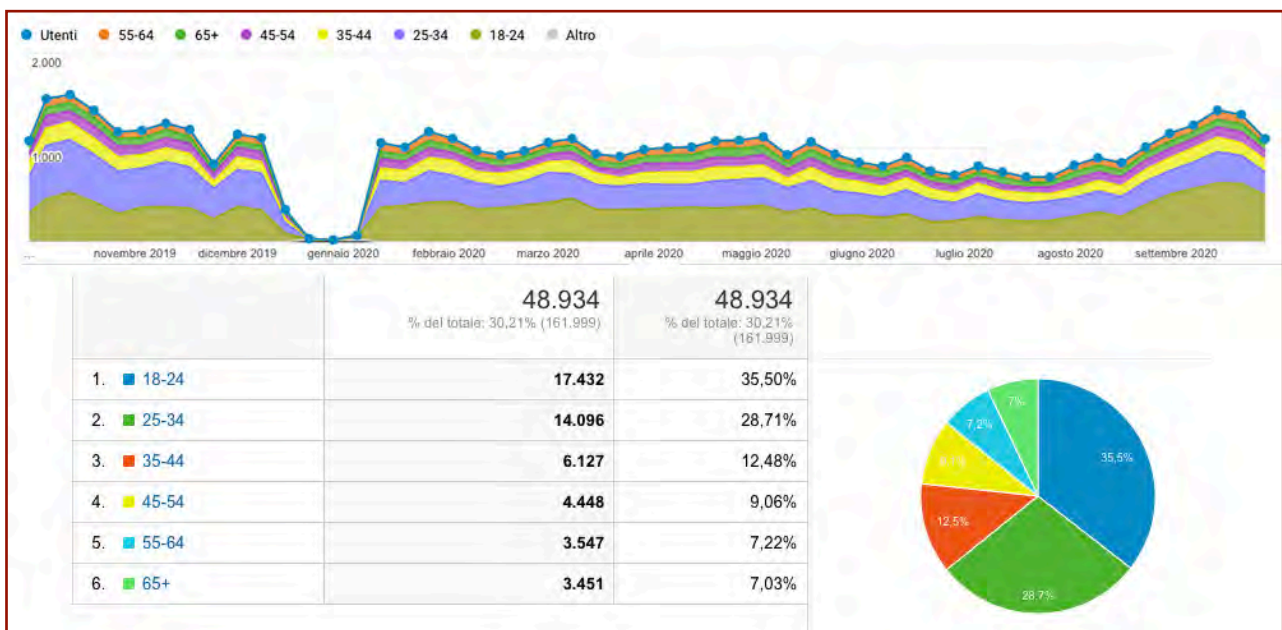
Utenti 55-64 65+ 45-54 35-44 25-34 18-24 Altro

2.000

1.000

...

novembre 2019 dicembre 2019 gennaio 2020 febbraio 2020 marzo 2020 aprile 2020 maggio 2020 giugno 2020 luglio 2020 agosto 2020 settembre 2020

| | 48.934<br>% del totale: 30,21% (161.999) | 48.934<br>% del totale: 30,21% (161.999) |
|---|---|---|
| 1. 18-24 | 17.432 | 35,50% |
| 2. 25-34 | 14.096 | 28,71% |
| 3. 35-44 | 6.127 | 12,48% |
| 4. 45-54 | 4.448 | 9,06% |
| 5. 55-64 | 3.547 | 7,22% |
| 6. 65+ | 3.451 | 7,03% |

35,5%
28,7%
12,5%
9,1%
7,2%
7%